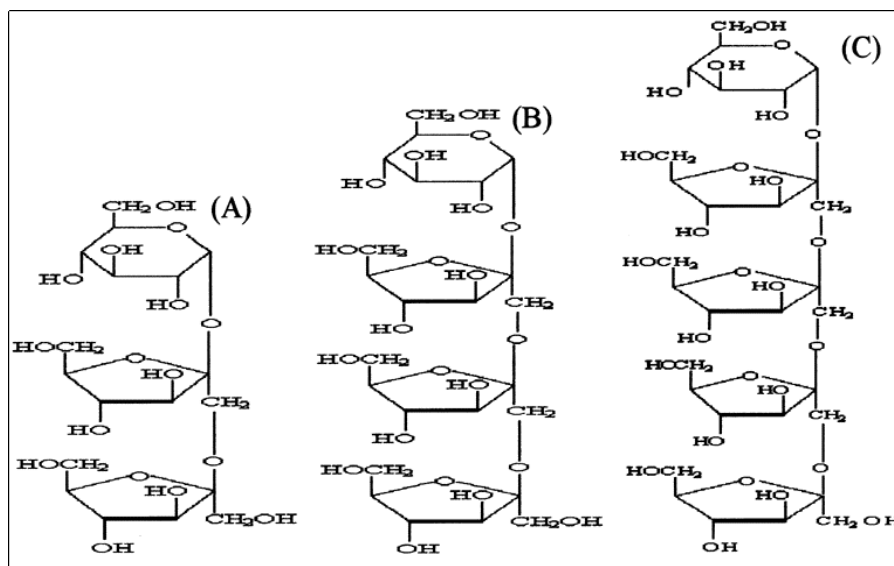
(A)

$CH_2OH$
O
OH
HO
HO
O
$HOCH_2$
O
HO
$CH_2$
HO
O
$HOCH_2$
O
HO
$CH_2OH$
OH

(B)

$CH_2OH$
O
OH
HO
HO
O
$HOCH_2$
O
HO
$CH_2$
HO
O
$HOCH_2$
O
HO
$CH_2$
HO
O
$HOCH_2$
O
HO
$CH_2OH$
OH

(C)

$CH_2OH$
O
OH
HO
HO
O
$HOCH_2$
O
HO
$CH_2$
HO
O
$HOCH_2$
O
HO
$CH_2$
HO
O
$HOCH_2$
O
HO
$CH_2$
HO
O
$HOCH_2$
O
HO
$CH_2OH$
OH